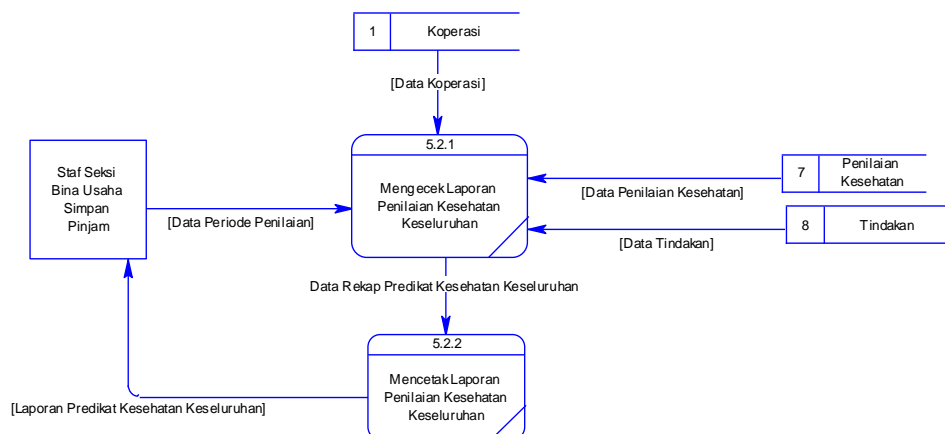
1 | Koperasi

[Data Koperasi]

5.2.1

Mengecek Laporan Penilaian Kesehatan Keseluruhan

Staf Seksi Bina Usaha Simpan Pinjam

[Data Periode Penilaian]

7 | Penilaian Kesehatan

[Data Penilaian Kesehatan]

8 | Tindakan

[Data Tindakan]

Data Rekap Predikat Kesehatan Keseluruhan

5.2.2

Mencetak Laporan Penilaian Kesehatan Keseluruhan

[Laporan Predikat Kesehatan Keseluruhan]